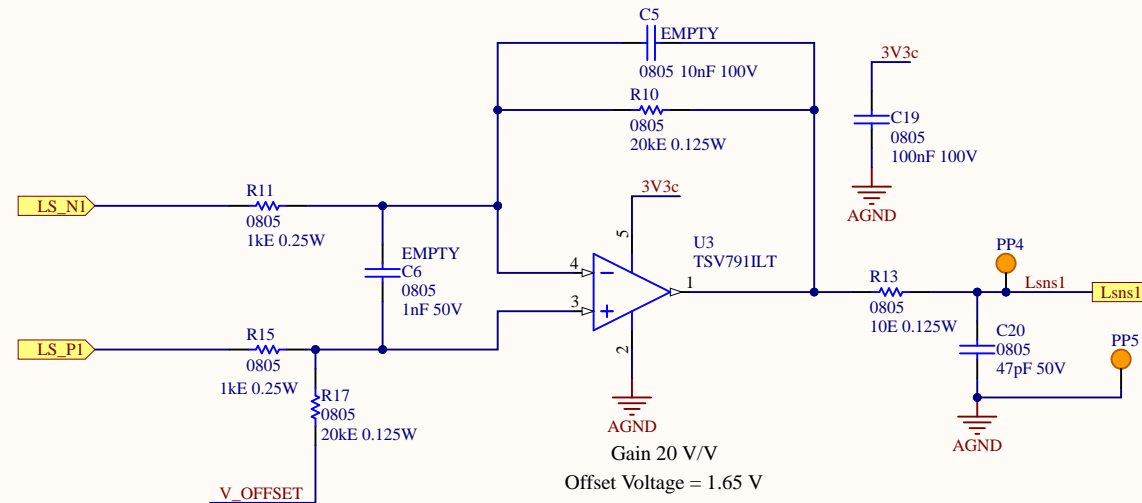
C5
EMPTY
0805 10nF 100V
R10
0805
20kE 0.125W

3V3c
C19
0805
100nF 100V
AGND

LS_N1
R11
0805
1kE 0.25W

EMPTY
C6
0805
1nF 50V

3V3c
5
4
3
1
2
U3
TSV791ILT

AGND

R13
0805
10E 0.125W

PP4
Lsns1
Lsns1

C20
0805
47pF 50V
PP5
AGND

LS_P1
R15
0805
1kE 0.25W
R17
0805
20kE 0.125W

V_OFFSET

Gain 20 V/V
Offset Voltage = 1.65 V